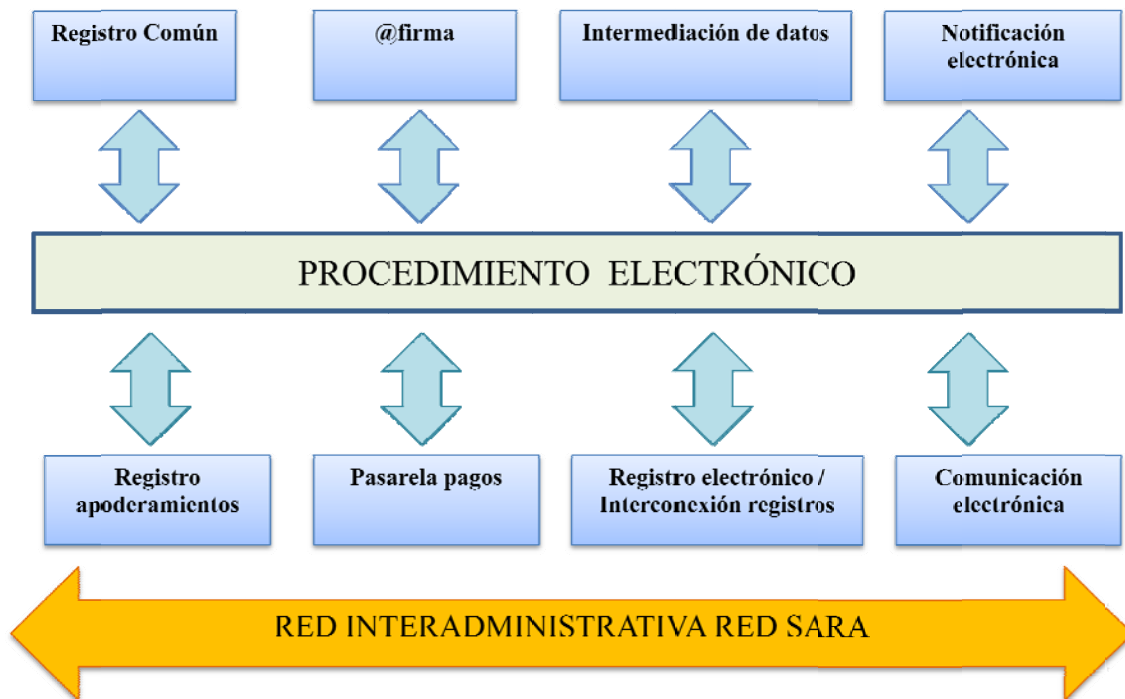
Registro Común

@firma

Intermediación de datos

Notificación electrónica

PROCEDIMIENTO ELECTRÓNICO

Registro apoderamientos

Pasarela pagos

Registro electrónico / Interconexión registros

Comunicación electrónica

RED INTERADMINISTRATIVA RED SARA